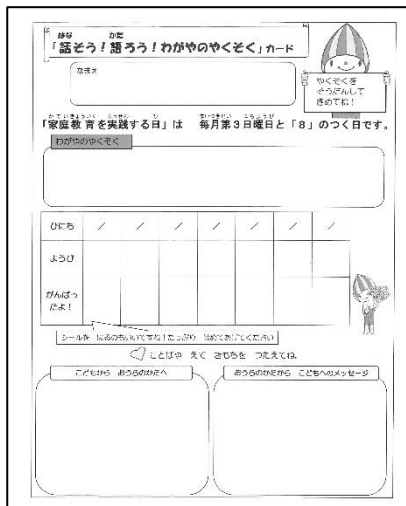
「話そう！語ろう！わがやのやくそく」カード

なまえ

やくそくを そうだんして きめてね！

「家庭教育を実践する日」は 毎月第３日曜日と「８」のつく日です。

わがやのやくそく

| ひにち | ／ | ／ | ／ | ／ | ／ | ／ | ／ |
|---|---|---|---|---|---|---|---|
| ようび | | | | | | | |
| がんばったよ！ | | | | | | | |

シールを はるのもいいですね！たっぷり ほめてあげてください

ことばや えで きもちを つたえてね。

こどもから おうちのかたへ

おうちのかたから こどもへのメッセージ